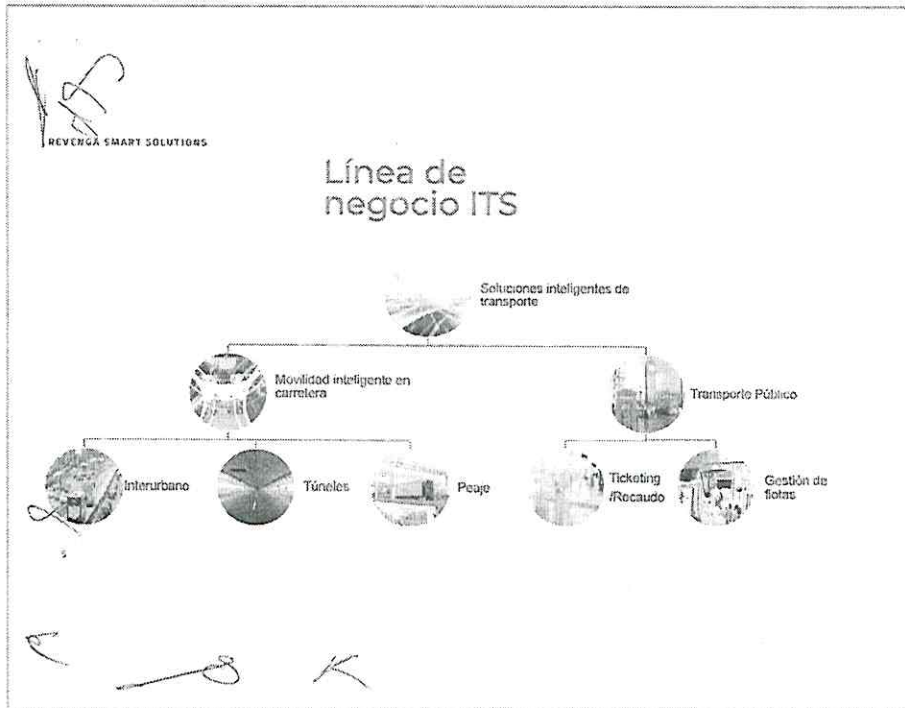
REVENGA SMART SOLUTIONS

Línea de negocio ITS

Soluciones inteligentes de transporte

Movilidad inteligente en carretera

Transporte Público

Interurbano

Túneles

Peaje

Ticketing /Recaudo

Gestión de flotas